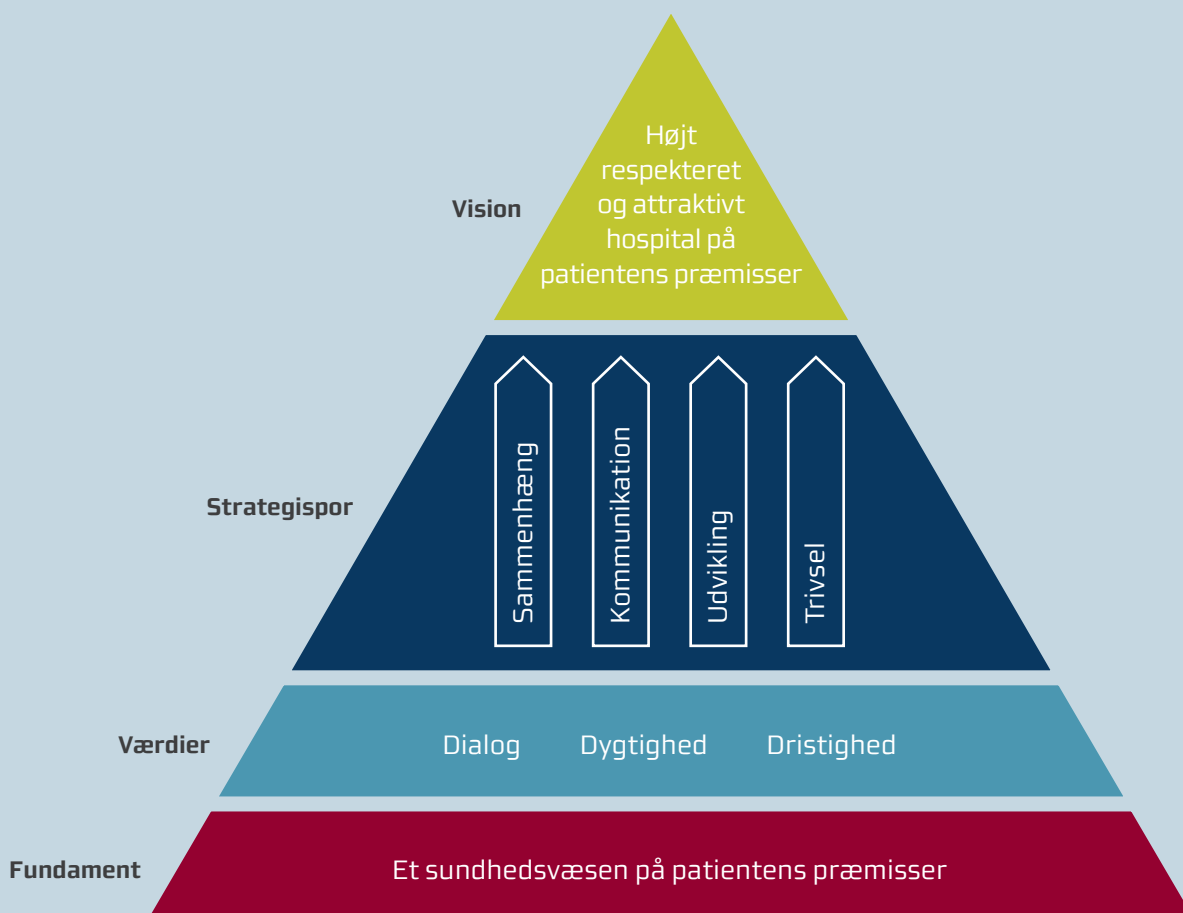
Vision

Højt respekteret og attraktivt hospital på patientens præmisser

Strategispor

Sammenhæng

Kommunikation

Udvikling

Trivsel

Værdier

Dialog Dygtighed Dristighed

Fundament

Et sundhedsvæsen på patientens præmisser